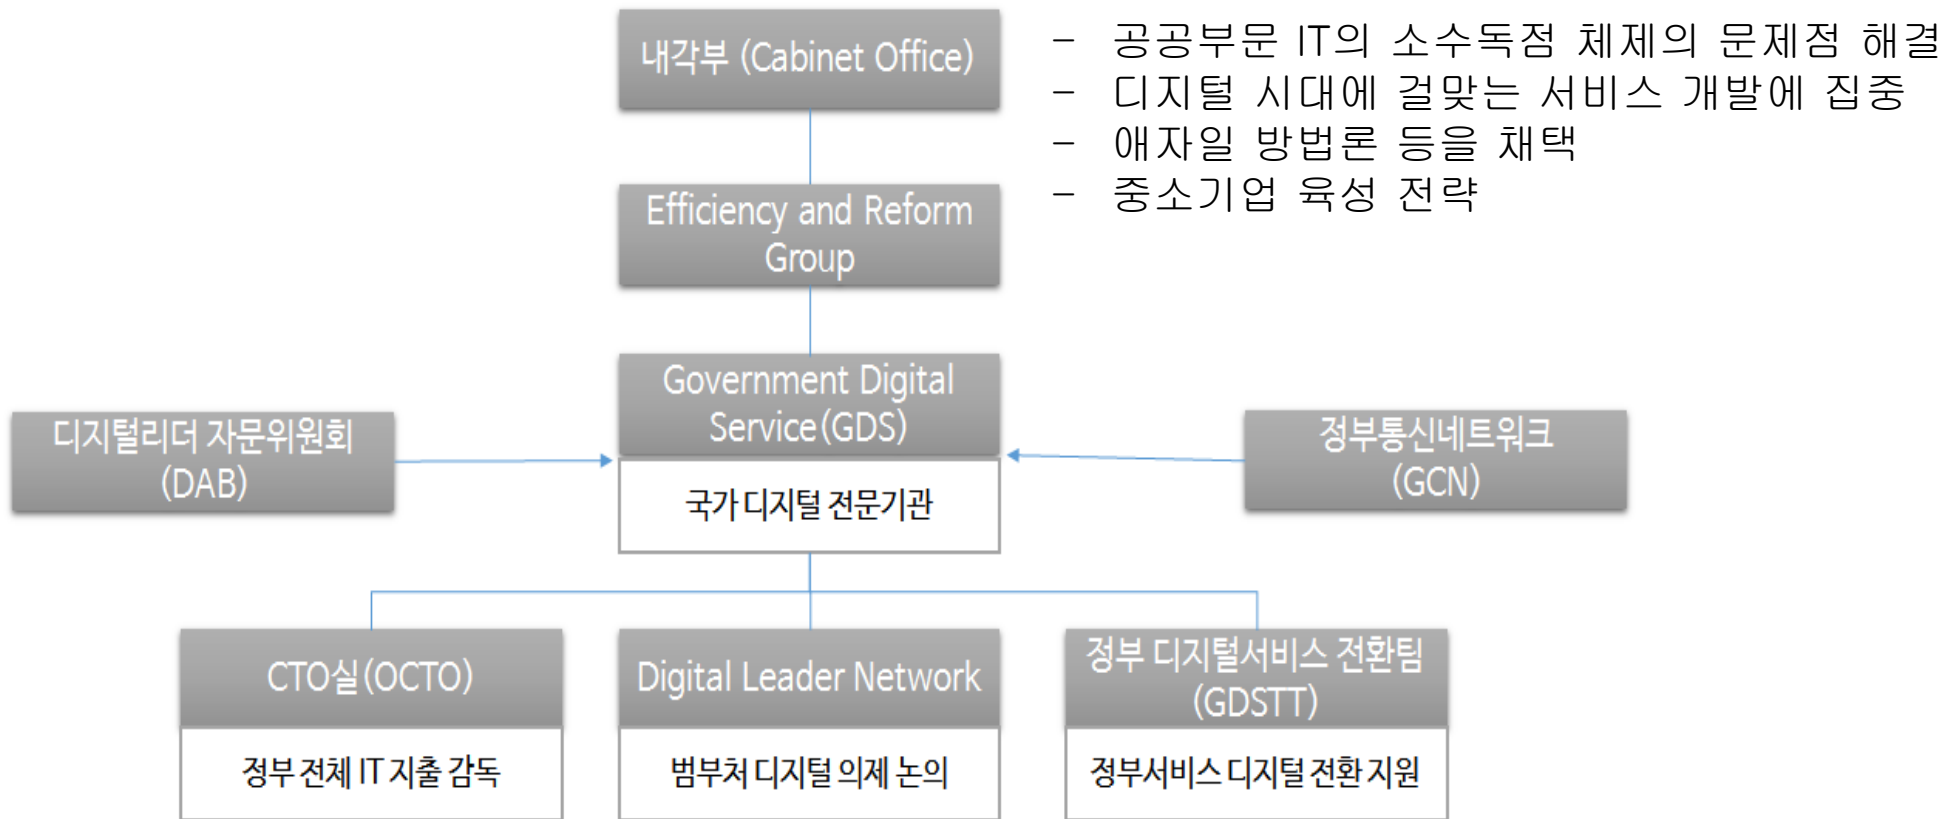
내각부 (Cabinet Office)

– 공공부문 IT의 소수독점 체제의 문제점 해결
– 디지털 시대에 걸맞는 서비스 개발에 집중
– 애자일 방법론 등을 채택
– 중소기업 육성 전략

Efficiency and Reform Group

디지털리더 자문위원회 (DAB)

Government Digital Service(GDS)

국가 디지털 전문기관

정부통신네트워크 (GCN)

CTO실(OCTO)

정부 전체 IT 지출 감독

Digital Leader Network

범부처 디지털 의제 논의

정부 디지털서비스 전환팀 (GDSTT)

정부서비스 디지털 전환 지원